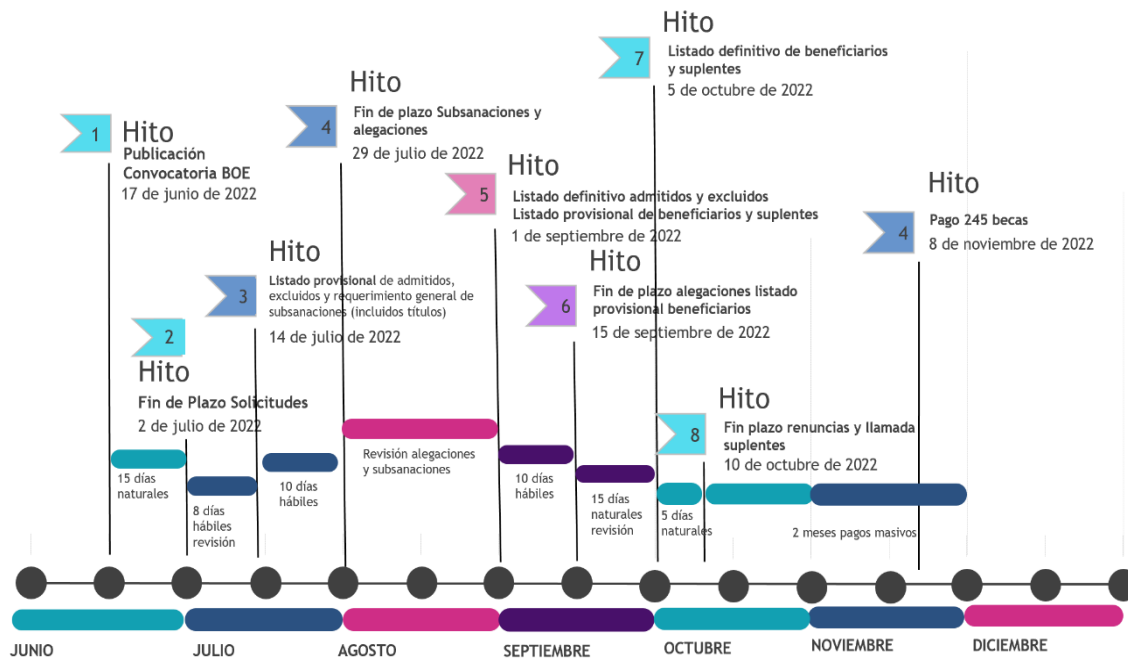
7 Hito
Listado definitivo de beneficiarios y suplentes
5 de octubre de 2022

4 Hito
Fin de plazo Subsanaciones y alegaciones
29 de julio de 2022

1 Hito
Publicación Convocatoria BOE
17 de junio de 2022

5 Hito
Listado definitivo admitidos y excluidos
Listado provisional de beneficiarios y suplentes
1 de septiembre de 2022

4 Hito
Pago 245 becas
8 de noviembre de 2022

3 Hito
Listado provisional de admitidos, excluidos y requerimiento general de subsanaciones (incluidos títulos)
14 de julio de 2022

6 Hito
Fin de plazo alegaciones listado provisional beneficiarios
15 de septiembre de 2022

2 Hito
Fin de Plazo Solicitudes
2 de julio de 2022

8 Hito
Fin plazo renuncias y llamada suplentes
10 de octubre de 2022

Revisión alegaciones y subsanaciones

15 días naturales
8 días hábiles revisión
10 días hábiles
10 días hábiles
15 días naturales revisión
5 días naturales
2 meses pagos masivos

JUNIO
JULIO
AGOSTO
SEPTIEMBRE
OCTUBRE
NOVIEMBRE
DICIEMBRE